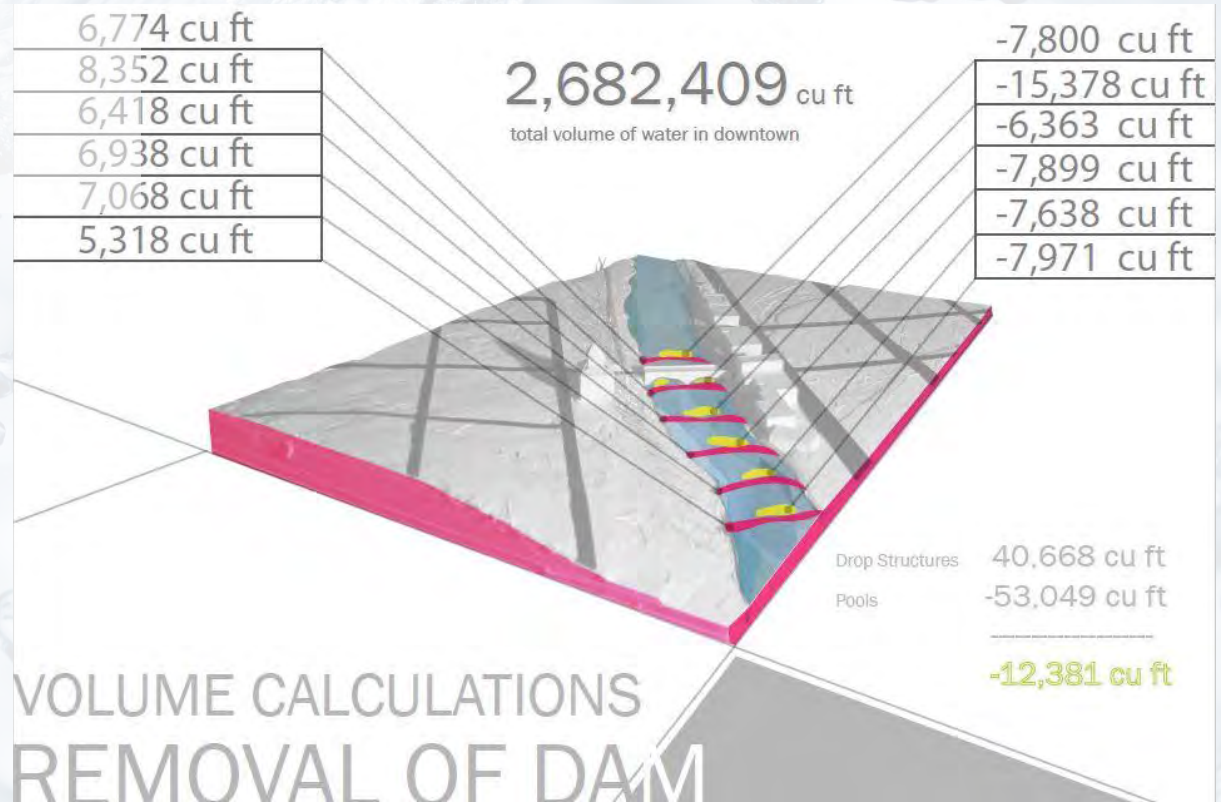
6,774 cu ft
8,352 cu ft
6,418 cu ft
6,938 cu ft
7,068 cu ft
5,318 cu ft

2,682,409 cu ft
total volume of water in downtown

-7,800 cu ft
-15,378 cu ft
-6,363 cu ft
-7,899 cu ft
-7,638 cu ft
-7,971 cu ft

Drop Structures 40,668 cu ft
Pools -53,049 cu ft

-12,381 cu ft

VOLUME CALCULATIONS
REMOVAL OF DAM